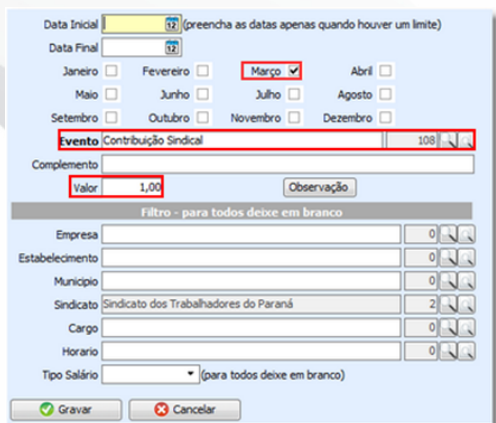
Data Inicial 12 (preencha as datas apenas quando houver um limite)

Data Final 12

Janeiro Fevereiro Março Abril

Maio Junho Julho Agosto

Setembro Outubro Novembro Dezembro

Evento Contribuição Sindical 108

Complemento

Valor 1,00 Observação

Filtro - para todos deixe em branco

Empresa 0

Estabelecimento 0

Municipio 0

Sindicato Sindicato dos Trabalhadores do Paraná 2

Cargo 0

Horario 0

Tipo Salário (para todos deixe em branco)

Gravar Cancelar